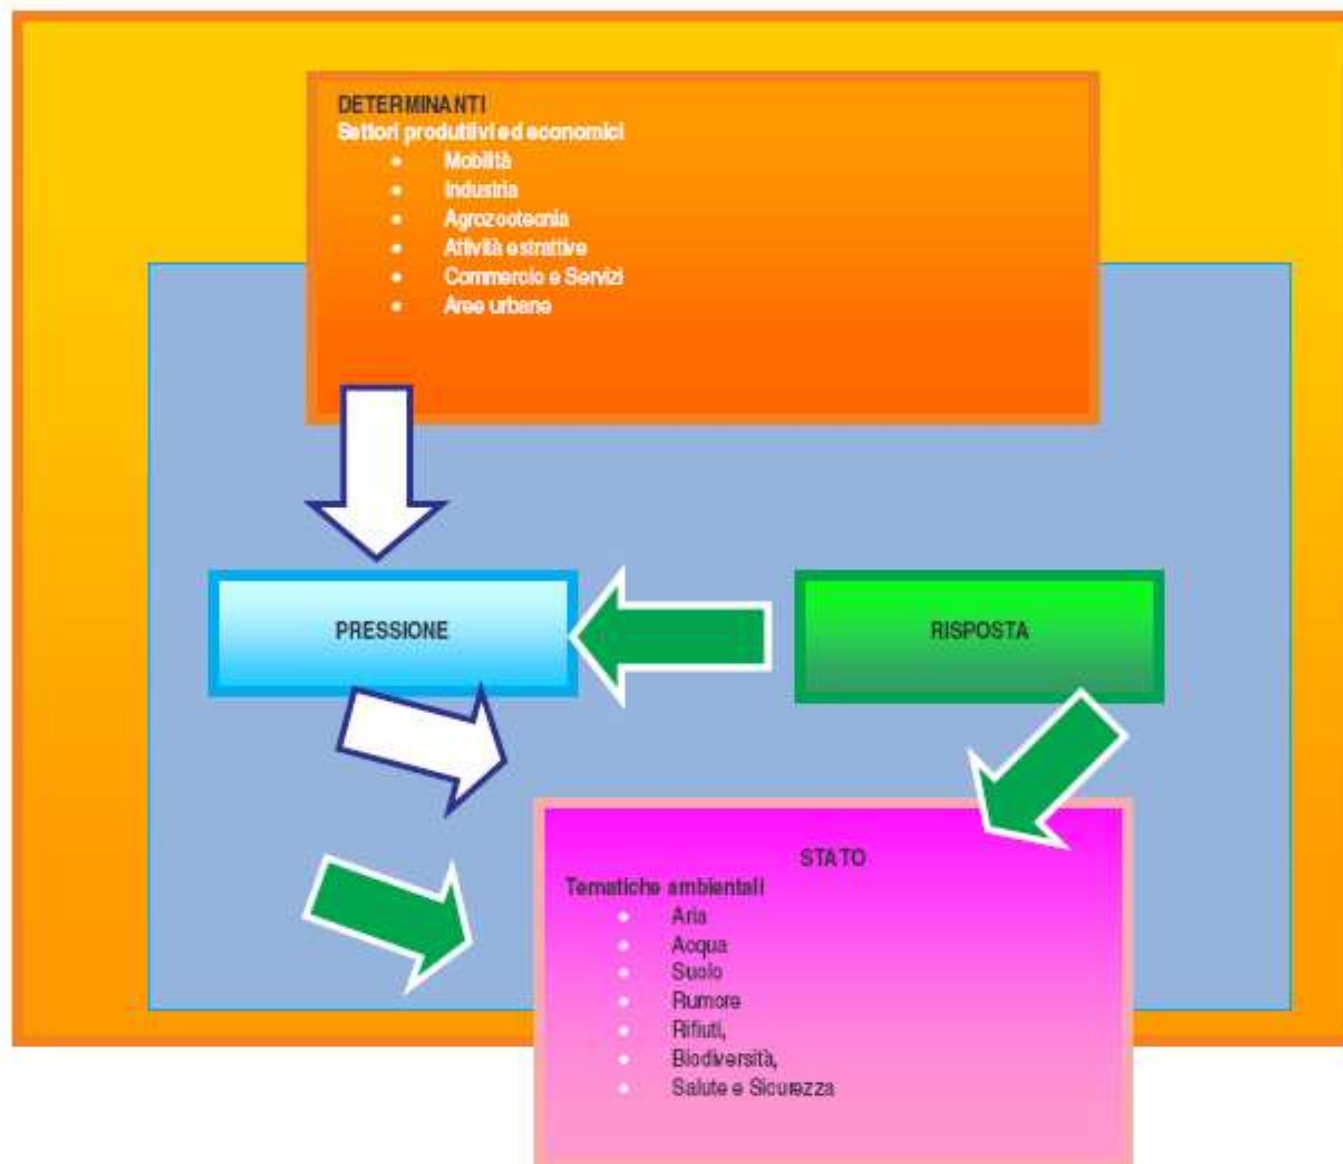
DETERMINANTI
Settori produttivi ed economici
- Mobilità
- Industria
- Agrozootecnia
- Attività estrattive
- Commercio e Servizi
- Aree urbane

PRESSIONE

RISPOSTA

STATO
Tematiche ambientali
- Aria
- Acqua
- Suolo
- Rumore
- Rifiuti,
- Biodiversità,
- Salute e Sicurezza